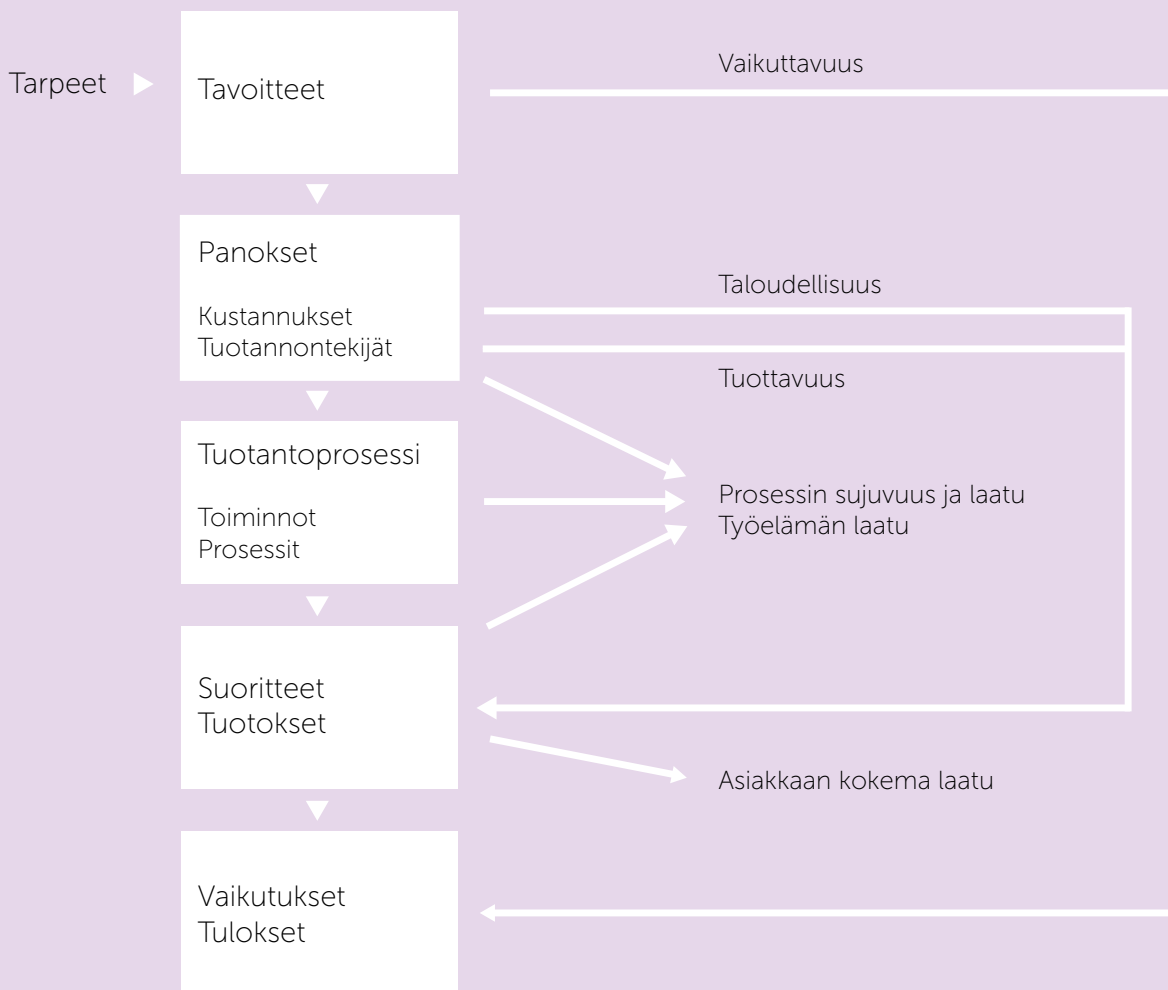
Tarpeet

Tavoitteet

Vaikuttavuus

Panokset

Kustannukset
Tuotannontekijät

Taloudellisuus

Tuottavuus

Tuotantoprosessi

Toiminnot
Prosessit

Prosessin sujuvuus ja laatu
Työelämän laatu

Suoritteet
Tuotokset

Asiakkaan kokema laatu

Vaikutukset
Tulokset